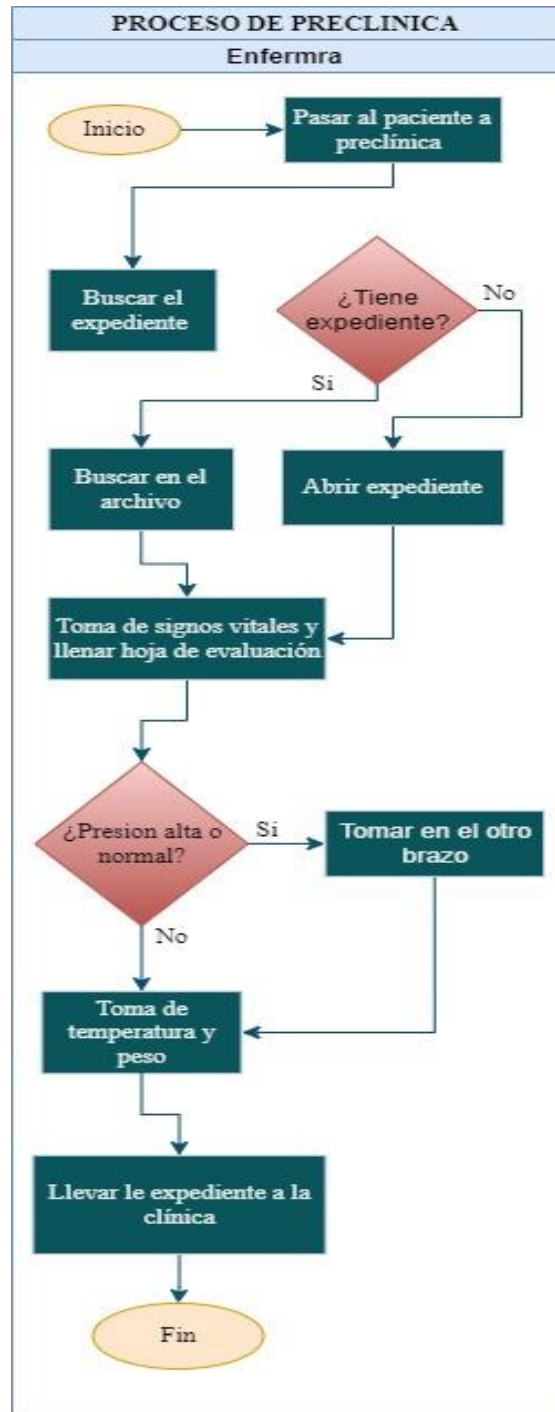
PROCESO DE PRECLINICA
Enfermra

Inicio

Pasar al paciente a preclínica

Buscar el expediente

¿Tiene expediente?

No

Si

Buscar en el archivo

Abrir expediente

Toma de signos vitales y llenar hoja de evaluación

¿Presion alta o normal?

Si

Tomar en el otro brazo

No

Toma de temperatura y peso

Llevar le expediente a la clínica

Fin